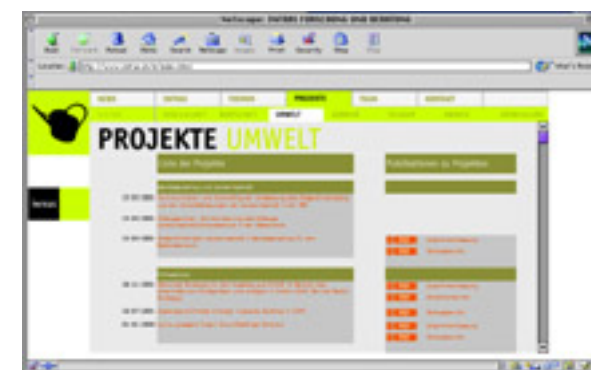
Netscape: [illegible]

Back Forward Reload Home Search Netscape Images Print Security Shop Stop

Location: http://www.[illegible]

What's Related

NEWS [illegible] THEMEN PROJEKTE TEAM KONTAKT

UMWELT

PROJEKTE UMWELT

Liste der Projekte

Publikationen zu Projekten

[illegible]

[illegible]